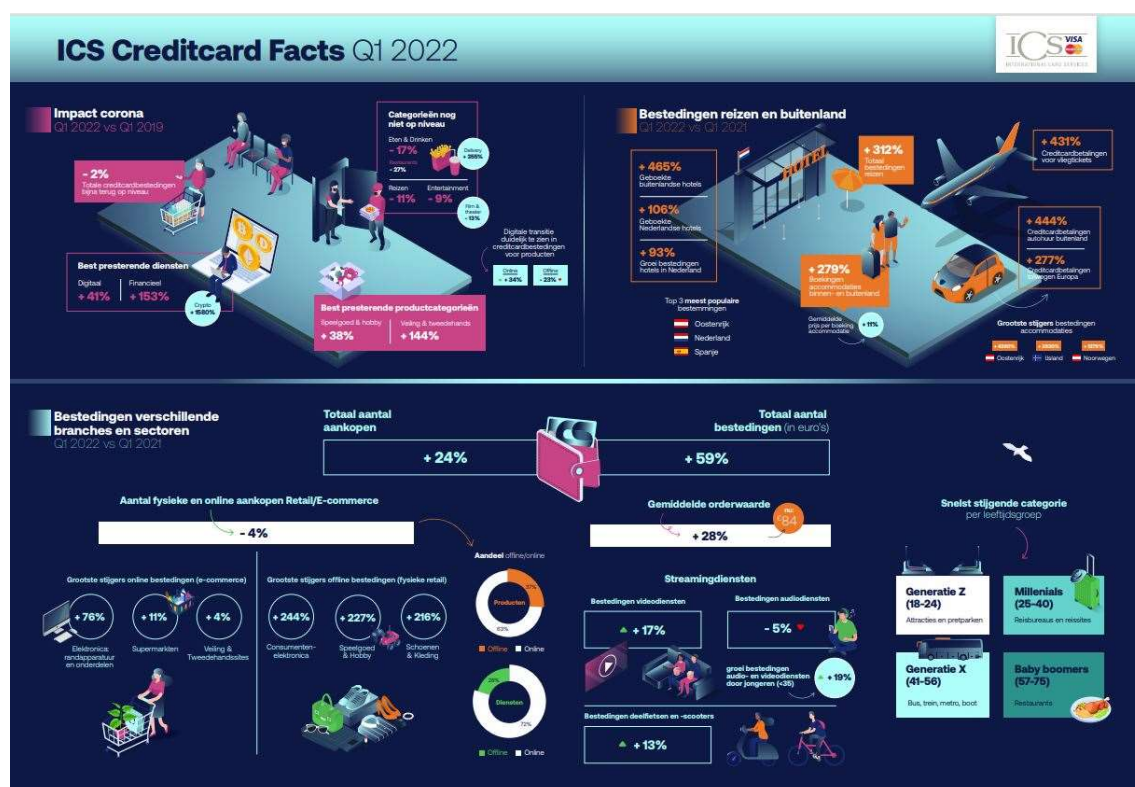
ICS Creditcard Facts Q1 2022

ICS VISA
INTERNATIONAL CARD SERVICES

Impact corona
Q1 2022 vs Q1 2019

- 2%
Totale creditcardbestedingen bijna terug op niveau

Categorieën nog niet op niveau

Eten & Drinken
- 17%

Restaurants
- 27%

Delivery
+ 255%

Reizen
- 11%

Entertainment
- 9%

Film & theater
- 13%

Digitale transitie duidelijk te zien in creditcardbestedingen voor producten

Online
+ 34%

Offline
- 23%

Best presterende diensten

Digitaal
+ 41%

Financieel
+ 153%

Crypto
+ 1580%

Best presterende productcategorieën

Speelgoed & hobby
+ 38%

Veiling & tweedehands
+ 144%

Bestedingen reizen en buitenland
Q1 2022 vs Q1 2021

+ 465%
Geboekte buitenlandse hotels

+ 106%
Geboekte Nederlandse hotels

+ 93%
Groei bestedingen hotels in Nederland

+ 312%
Totaal bestedingen reizen

HOTEL

+ 431%
Creditcardbetalingen voor vliegtickets

+ 444%
Creditcardbetalingen autohuur buitenland

+ 277%
Creditcardbetalingen treinen Europa

+ 279%
Boekingen accommodaties binnen- en buitenland

Gemiddelde prijs per boeking accommodatie
+ 11%

Top 3 meest populaire bestemmingen
Oostenrijk
Nederland
Spanje

Grootste stijgers bestedingen accommodaties
+ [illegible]
Oostenrijk
+ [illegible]
IJsland
+ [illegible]
Noorwegen

Bestedingen verschillende branches en sectoren
Q1 2022 vs Q1 2021

Totaal aantal aankopen
+ 24%

Totaal bestedingen (in euro's)
+ 59%

Aantal fysieke en online aankopen Retail/E-commerce
- 4%

Gemiddelde orderwaarde
+ 28%
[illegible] 84

Snelst stijgende categorie per leeftijdsgroep

Grootste stijgers online bestedingen (e-commerce)
+ 76%
Elektronica: randapparatuur en onderdelen
+ 11%
Supermarkten
+ 4%
Veiling & Tweedehandssites

Grootste stijgers offline bestedingen (fysieke retail)
+ 244%
Consumentenelektronica
+ 227%
Speelgoed & Hobby
+ 216%
Schoenen & Kleding

Aandeel offline/online
Producten
37%
63%
Offline
Online

Diensten
28%
72%
Offline
Online

Streamingdiensten

Bestedingen videodiensten
+ 17%

Bestedingen audiodiensten
- 5%

groei bestedingen audio- en videodiensten door jongeren (<35)
+ 19%

Bestedingen deelfietsen en -scooters
+ 13%

Generatie Z (18-24)
Attracties en pretparken

Millenials (25-40)
Reisbureaus en reissites

Generatie X (41-56)
Bus, trein, metro, boot

Baby boomers (57-75)
Restaurants